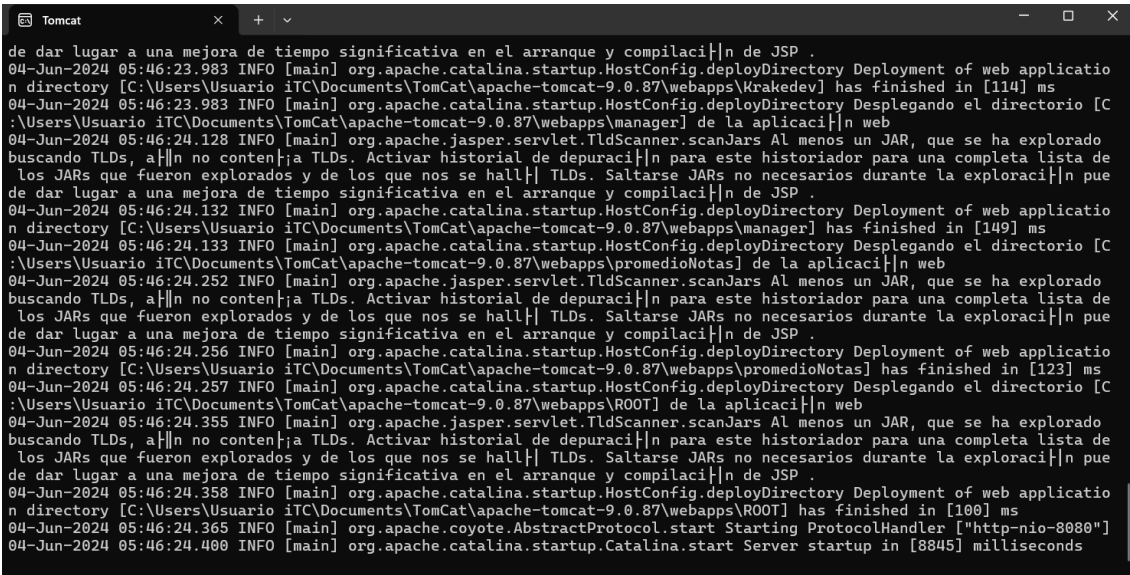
Tomcat

de dar lugar a una mejora de tiempo significativa en el arranque y compilaci├│n de JSP .
04-Jun-2024 05:46:23.983 INFO [main] org.apache.catalina.startup.HostConfig.deployDirectory Deployment of web application directory [C:\Users\Usuario iTC\Documents\TomCat\apache-tomcat-9.0.87\webapps\Krakedev] has finished in [114] ms
04-Jun-2024 05:46:23.983 INFO [main] org.apache.catalina.startup.HostConfig.deployDirectory Desplegando el directorio [C:\Users\Usuario iTC\Documents\TomCat\apache-tomcat-9.0.87\webapps\manager] de la aplicaci├│n web
04-Jun-2024 05:46:24.128 INFO [main] org.apache.jasper.servlet.TldScanner.scanJars Al menos un JAR, que se ha explorado buscando TLDs, a├║n no conten├¡a TLDs. Activar historial de depuraci├│n para este historiador para una completa lista de los JARs que fueron explorados y de los que nos se hall├│ TLDs. Saltarse JARs no necesarios durante la exploraci├│n pue de dar lugar a una mejora de tiempo significativa en el arranque y compilaci├│n de JSP .
04-Jun-2024 05:46:24.132 INFO [main] org.apache.catalina.startup.HostConfig.deployDirectory Deployment of web application directory [C:\Users\Usuario iTC\Documents\TomCat\apache-tomcat-9.0.87\webapps\manager] has finished in [149] ms
04-Jun-2024 05:46:24.133 INFO [main] org.apache.catalina.startup.HostConfig.deployDirectory Desplegando el directorio [C:\Users\Usuario iTC\Documents\TomCat\apache-tomcat-9.0.87\webapps\promedioNotas] de la aplicaci├│n web
04-Jun-2024 05:46:24.252 INFO [main] org.apache.jasper.servlet.TldScanner.scanJars Al menos un JAR, que se ha explorado buscando TLDs, a├║n no conten├¡a TLDs. Activar historial de depuraci├│n para este historiador para una completa lista de los JARs que fueron explorados y de los que nos se hall├│ TLDs. Saltarse JARs no necesarios durante la exploraci├│n pue de dar lugar a una mejora de tiempo significativa en el arranque y compilaci├│n de JSP .
04-Jun-2024 05:46:24.256 INFO [main] org.apache.catalina.startup.HostConfig.deployDirectory Deployment of web application directory [C:\Users\Usuario iTC\Documents\TomCat\apache-tomcat-9.0.87\webapps\promedioNotas] has finished in [123] ms
04-Jun-2024 05:46:24.257 INFO [main] org.apache.catalina.startup.HostConfig.deployDirectory Desplegando el directorio [C:\Users\Usuario iTC\Documents\TomCat\apache-tomcat-9.0.87\webapps\ROOT] de la aplicaci├│n web
04-Jun-2024 05:46:24.355 INFO [main] org.apache.jasper.servlet.TldScanner.scanJars Al menos un JAR, que se ha explorado buscando TLDs, a├║n no conten├¡a TLDs. Activar historial de depuraci├│n para este historiador para una completa lista de los JARs que fueron explorados y de los que nos se hall├│ TLDs. Saltarse JARs no necesarios durante la exploraci├│n pue de dar lugar a una mejora de tiempo significativa en el arranque y compilaci├│n de JSP .
04-Jun-2024 05:46:24.358 INFO [main] org.apache.catalina.startup.HostConfig.deployDirectory Deployment of web application directory [C:\Users\Usuario iTC\Documents\TomCat\apache-tomcat-9.0.87\webapps\ROOT] has finished in [100] ms
04-Jun-2024 05:46:24.365 INFO [main] org.apache.coyote.AbstractProtocol.start Starting ProtocolHandler ["http-nio-8080"]
04-Jun-2024 05:46:24.400 INFO [main] org.apache.catalina.startup.Catalina.start Server startup in [8845] milliseconds